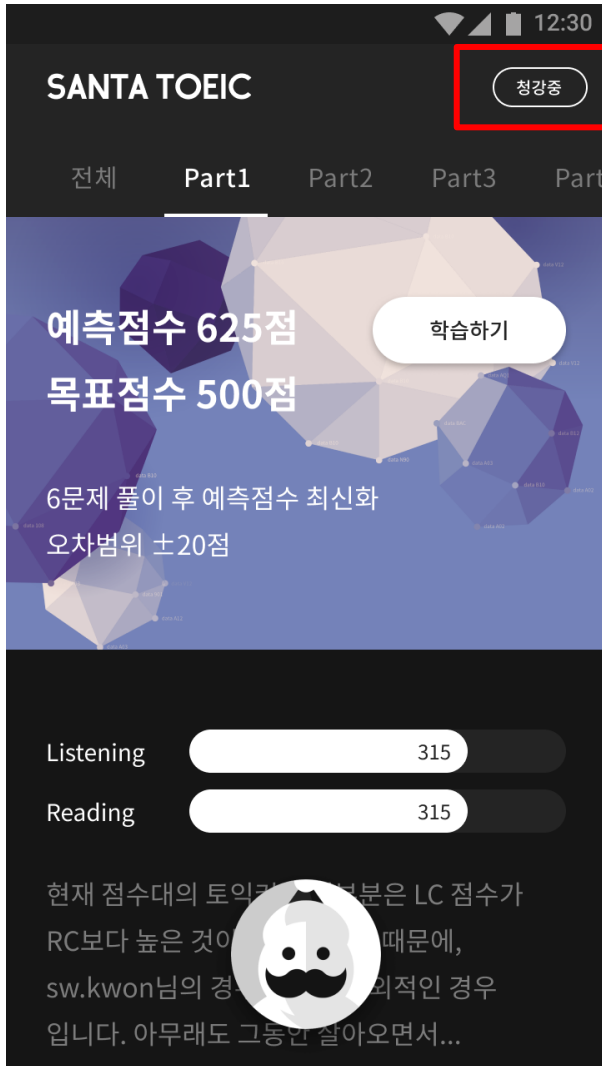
12:30

SANTA TOEIC

청강중

전체 Part1 Part2 Part3 Part

예측점수 625점
목표점수 500점

학습하기

6문제 풀이 후 예측점수 최신화
오차범위 ±20점

Listening 315
Reading 315

현재 점수대의 토익커 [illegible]부분은 LC 점수가 RC보다 높은 것이 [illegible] 때문에, sw.kwon님의 경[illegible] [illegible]외적인 경우입니다. 아무래도 그동안 살아오면서...